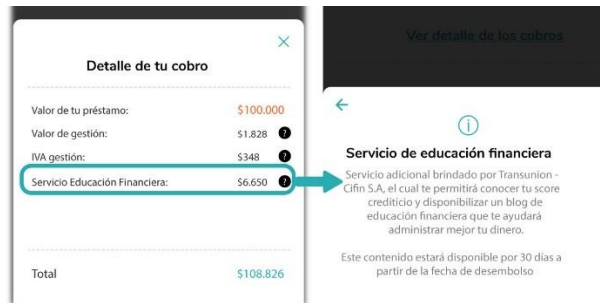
×

Detalle de tu cobro

| | |
|---|---|
| Valor de tu préstamo: | $100.000 |
| Valor de gestión: | $1.828 |
| IVA gestión: | $348 |
| Servicio Educación Financiera: | $6.650 |

Total $108.826

Ver detalle de los cobros

←

Servicio de educación financiera

Servicio adicional brindado por Transunion - Cifin S.A, el cual te permitirá conocer tu score crediticio y disponibilizar un blog de educación financiera que te ayudará administrar mejor tu dinero.

Este contenido estará disponible por 30 días a partir de la fecha de desembolso